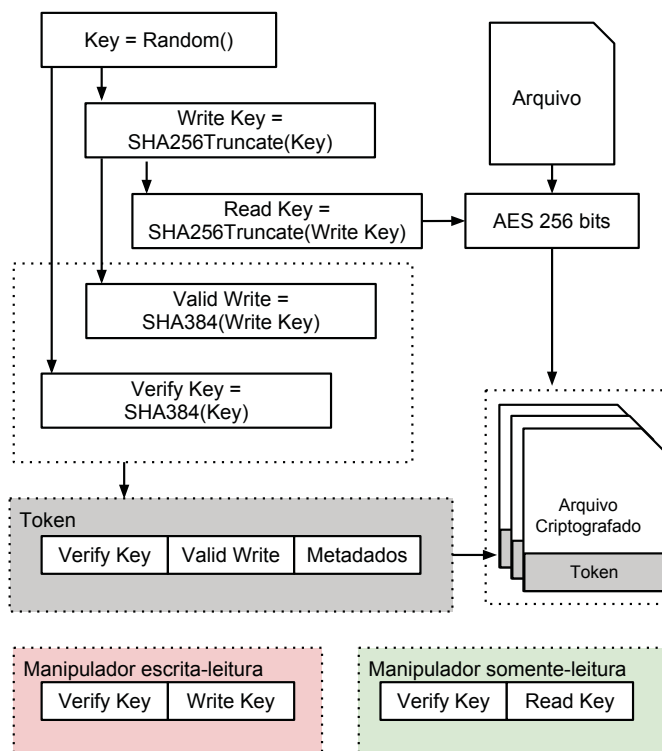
Key = Random()

Write Key = SHA256Truncate(Key)

Arquivo

Read Key = SHA256Truncate(Write Key)

AES 256 bits

Valid Write = SHA384(Write Key)

Verify Key = SHA384(Key)

Token

| Verify Key | Valid Write | Metadados |
|---|---|---|

Arquivo Criptografado

Token

Manipulador escrita-leitura

| Verify Key | Write Key |
|---|---|

Manipulador somente-leitura

| Verify Key | Read Key |
|---|---|